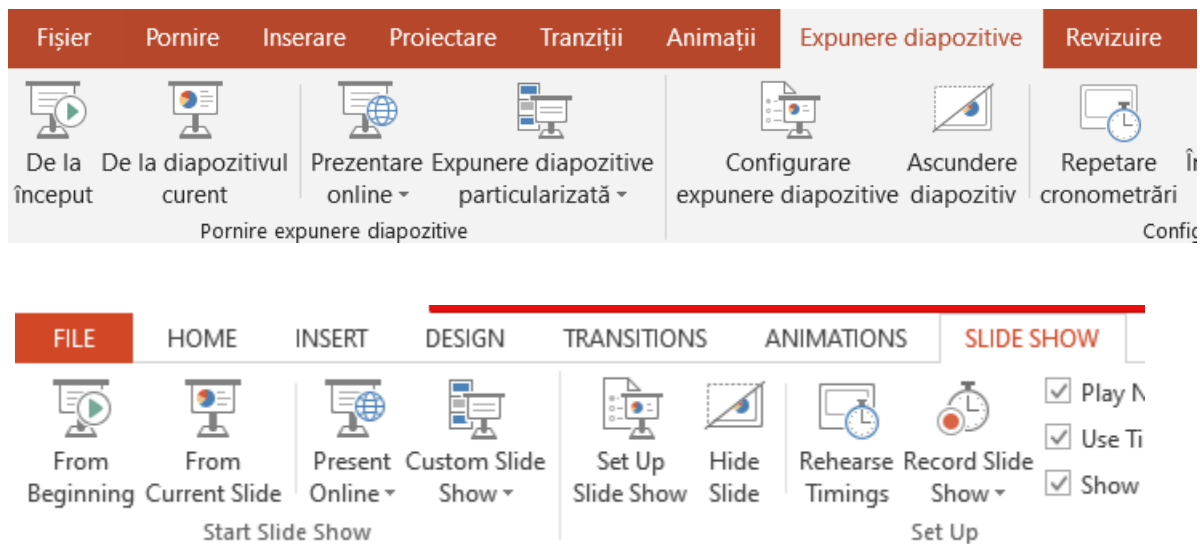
Fișier Pornire Inserare Proiectare Tranziții Animații Expunere diapozitive Revizuire

De la început
De la diapozitivul curent
Prezentare online
Expunere diapozitive particularizată
Pornire expunere diapozitive

Configurare expunere diapozitive
Ascundere diapozitiv
Repetare cronometrări
Î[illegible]
Config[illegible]

FILE HOME INSERT DESIGN TRANSITIONS ANIMATIONS SLIDE SHOW

From Beginning
From Current Slide
Present Online
Custom Slide Show
Start Slide Show

Set Up Slide Show
Hide Slide
Rehearse Timings
Record Slide Show
Set Up

Play N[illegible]
Use Ti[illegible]
Show